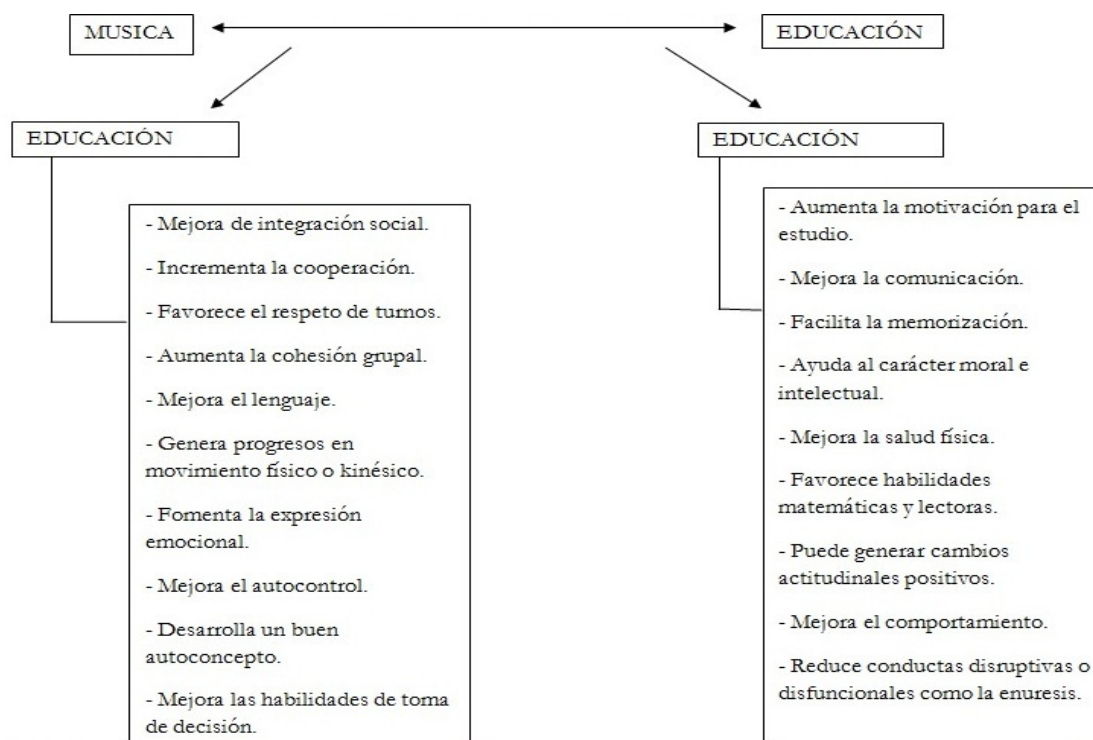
MUSICA

EDUCACIÓN

EDUCACIÓN

- Mejora de integración social.

- Incrementa la cooperación.

- Favorece el respeto de turnos.

- Aumenta la cohesión grupal.

- Mejora el lenguaje.

- Genera progresos en movimiento físico o kinésico.

- Fomenta la expresión emocional.

- Mejora el autocontrol.

- Desarrolla un buen autoconcepto.

- Mejora las habilidades de toma de decisión.

EDUCACIÓN

- Aumenta la motivación para el estudio.

- Mejora la comunicación.

- Facilita la memorización.

- Ayuda al carácter moral e intelectual.

- Mejora la salud física.

- Favorece habilidades matemáticas y lectoras.

- Puede generar cambios actitudinales positivos.

- Mejora el comportamiento.

- Reduce conductas disruptivas o disfuncionales como la enuresis.